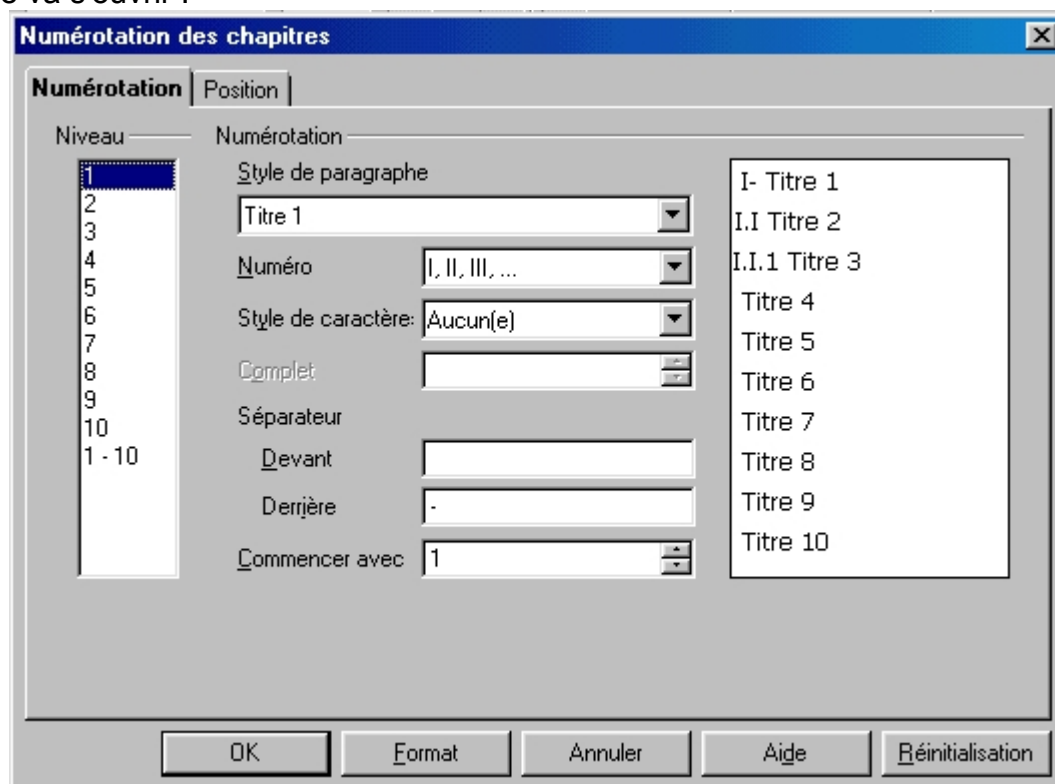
e va s'ouvrir :

Numérotation des chapitres

Numérotation | Position

Niveau
1
2
3
4
5
6
7
8
9
10
1 - 10

Numérotation

Style de paragraphe
Titre 1

Numéro
I, II, III, ...

Style de caractère:
Aucun(e)

Complet

Séparateur

Devant

Derrière
-

Commencer avec
1

I- Titre 1
I.I Titre 2
I.I.1 Titre 3
Titre 4
Titre 5
Titre 6
Titre 7
Titre 8
Titre 9
Titre 10

OK | Format | Annuler | Aide | Réinitialisation